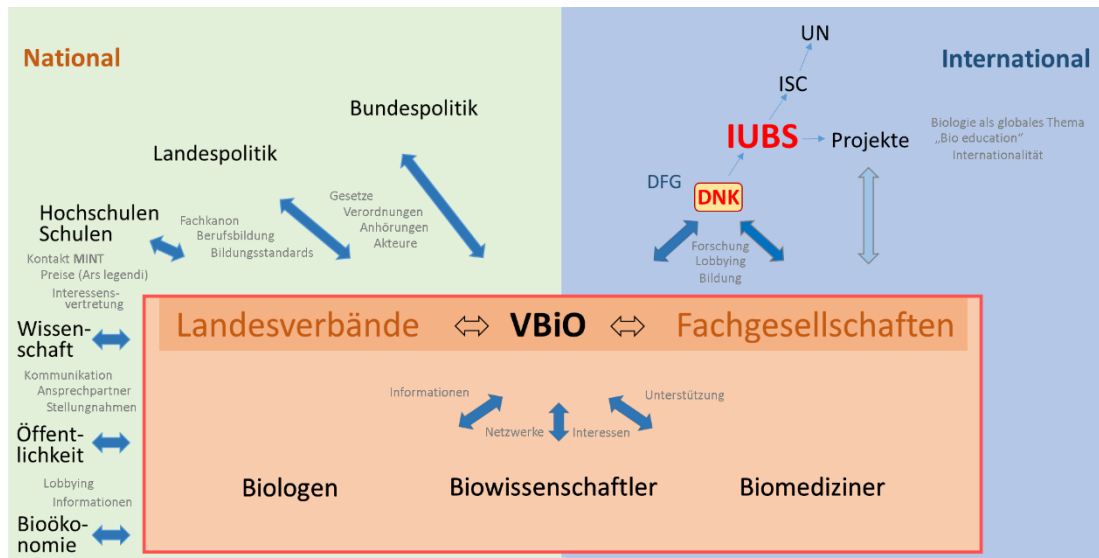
National

International

UN

ISC

IUBS

Projekte

Biologie als globales Thema
„Bio education"
Internationalität

DFG

DNK

Forschung
Lobbying
Bildung

Bundespolitik

Landespolitik

Gesetze
Verordnungen
Anhörungen
Akteure

Hochschulen
Schulen

Fachkanon
Berufsbildung
Bildungsstandards

Kontakt MINT
Preise (Ars legendi)
Interessensvertretung

Wissenschaft

Kommunikation
Ansprechpartner
Stellungnahmen

Öffentlichkeit

Lobbying
Informationen

Bioökonomie

Landesverbände ⇔ VBiO ⇔ Fachgesellschaften

Informationen

Unterstützung

Netzwerke

Interessen

Biologen

Biowissenschaftler

Biomediziner